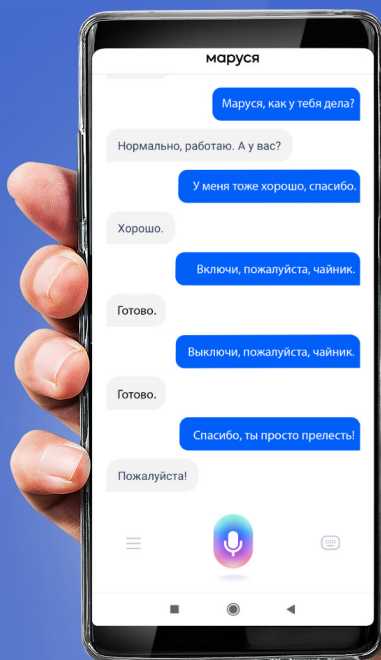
маруся

Маруся, как у тебя дела?

Нормально, работаю. А у вас?

У меня тоже хорошо, спасибо.

Хорошо.

Включи, пожалуйста, чайник.

Готово.

Выключи, пожалуйста, чайник.

Готово.

Спасибо, ты просто прелесть!

Пожалуйста!